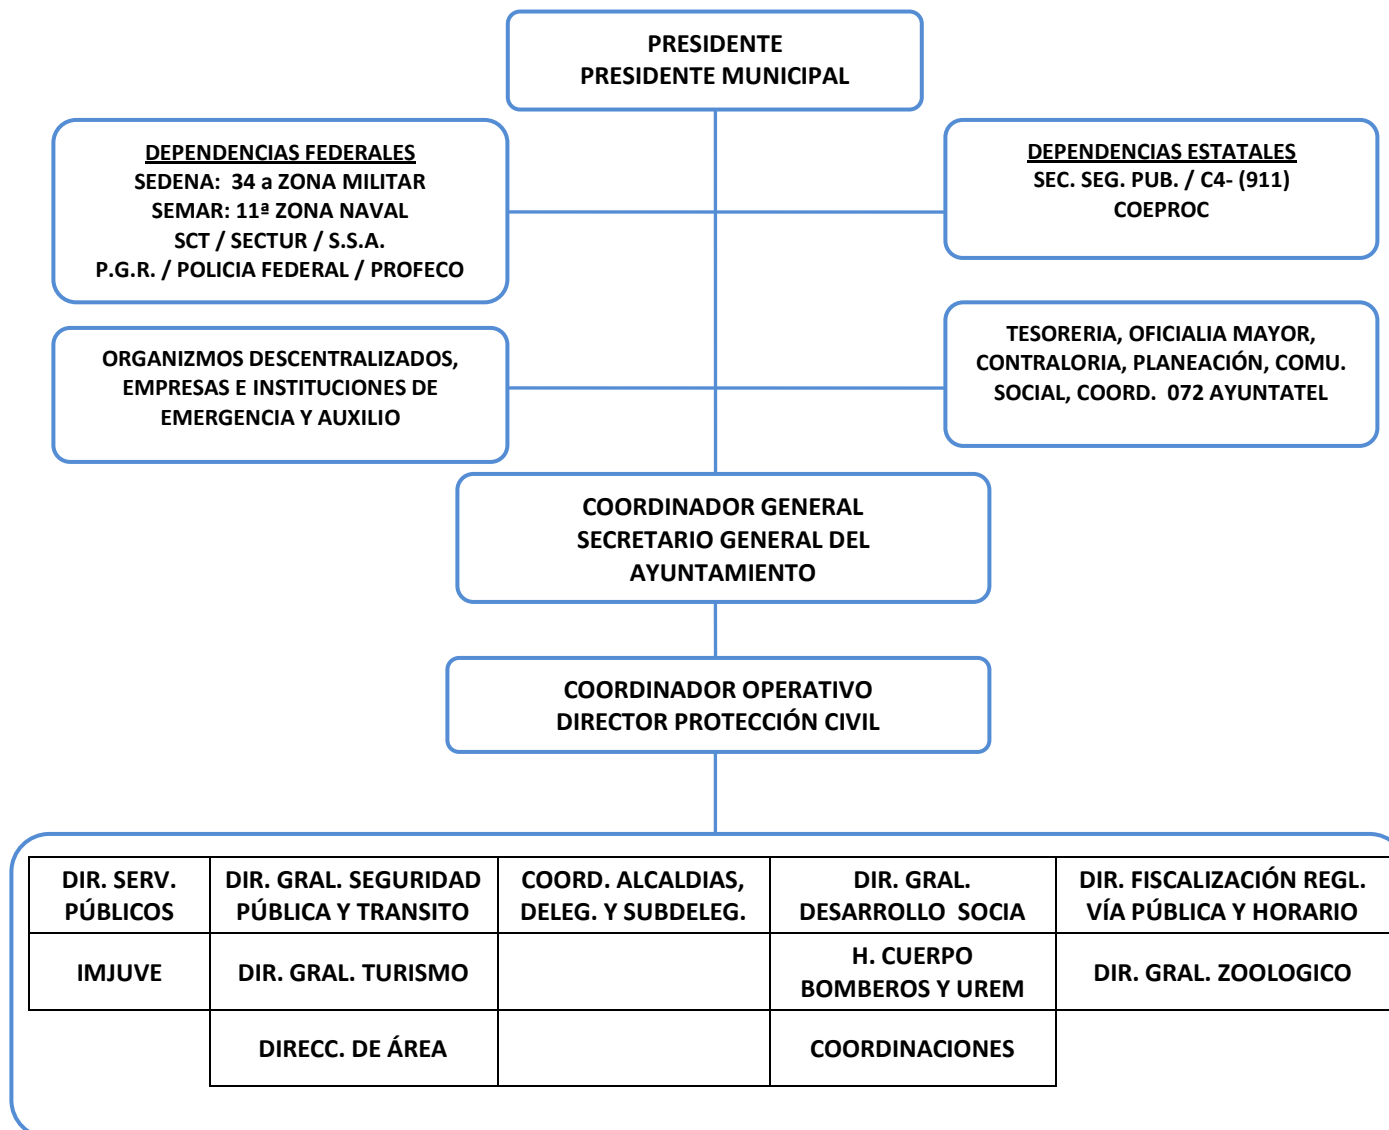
PRESIDENTE
PRESIDENTE MUNICIPAL

DEPENDENCIAS FEDERALES
SEDENA: 34 a ZONA MILITAR
SEMAR: 11ª ZONA NAVAL
SCT / SECTUR / S.S.A.
P.G.R. / POLICIA FEDERAL / PROFECO

DEPENDENCIAS ESTATALES
SEC. SEG. PUB. / C4- (911)
COEPROC

ORGANIZMOS DESCENTRALIZADOS, EMPRESAS E INSTITUCIONES DE EMERGENCIA Y AUXILIO

TESORERIA, OFICIALIA MAYOR, CONTRALORIA, PLANEACIÓN, COMU. SOCIAL, COORD. 072 AYUNTATEL

COORDINADOR GENERAL
SECRETARIO GENERAL DEL AYUNTAMIENTO

COORDINADOR OPERATIVO
DIRECTOR PROTECCIÓN CIVIL

| DIR. SERV. PÚBLICOS | DIR. GRAL. SEGURIDAD PÚBLICA Y TRANSITO | COORD. ALCALDIAS, DELEG. Y SUBDELEG. | DIR. GRAL. DESARROLLO SOCIA | DIR. FISCALIZACIÓN REGL. VÍA PÚBLICA Y HORARIO |
|---|---|---|---|---|
| IMJUVE | DIR. GRAL. TURISMO | | H. CUERPO BOMBEROS Y UREM | DIR. GRAL. ZOOLOGICO |
| | DIRECC. DE ÁREA | | COORDINACIONES | |